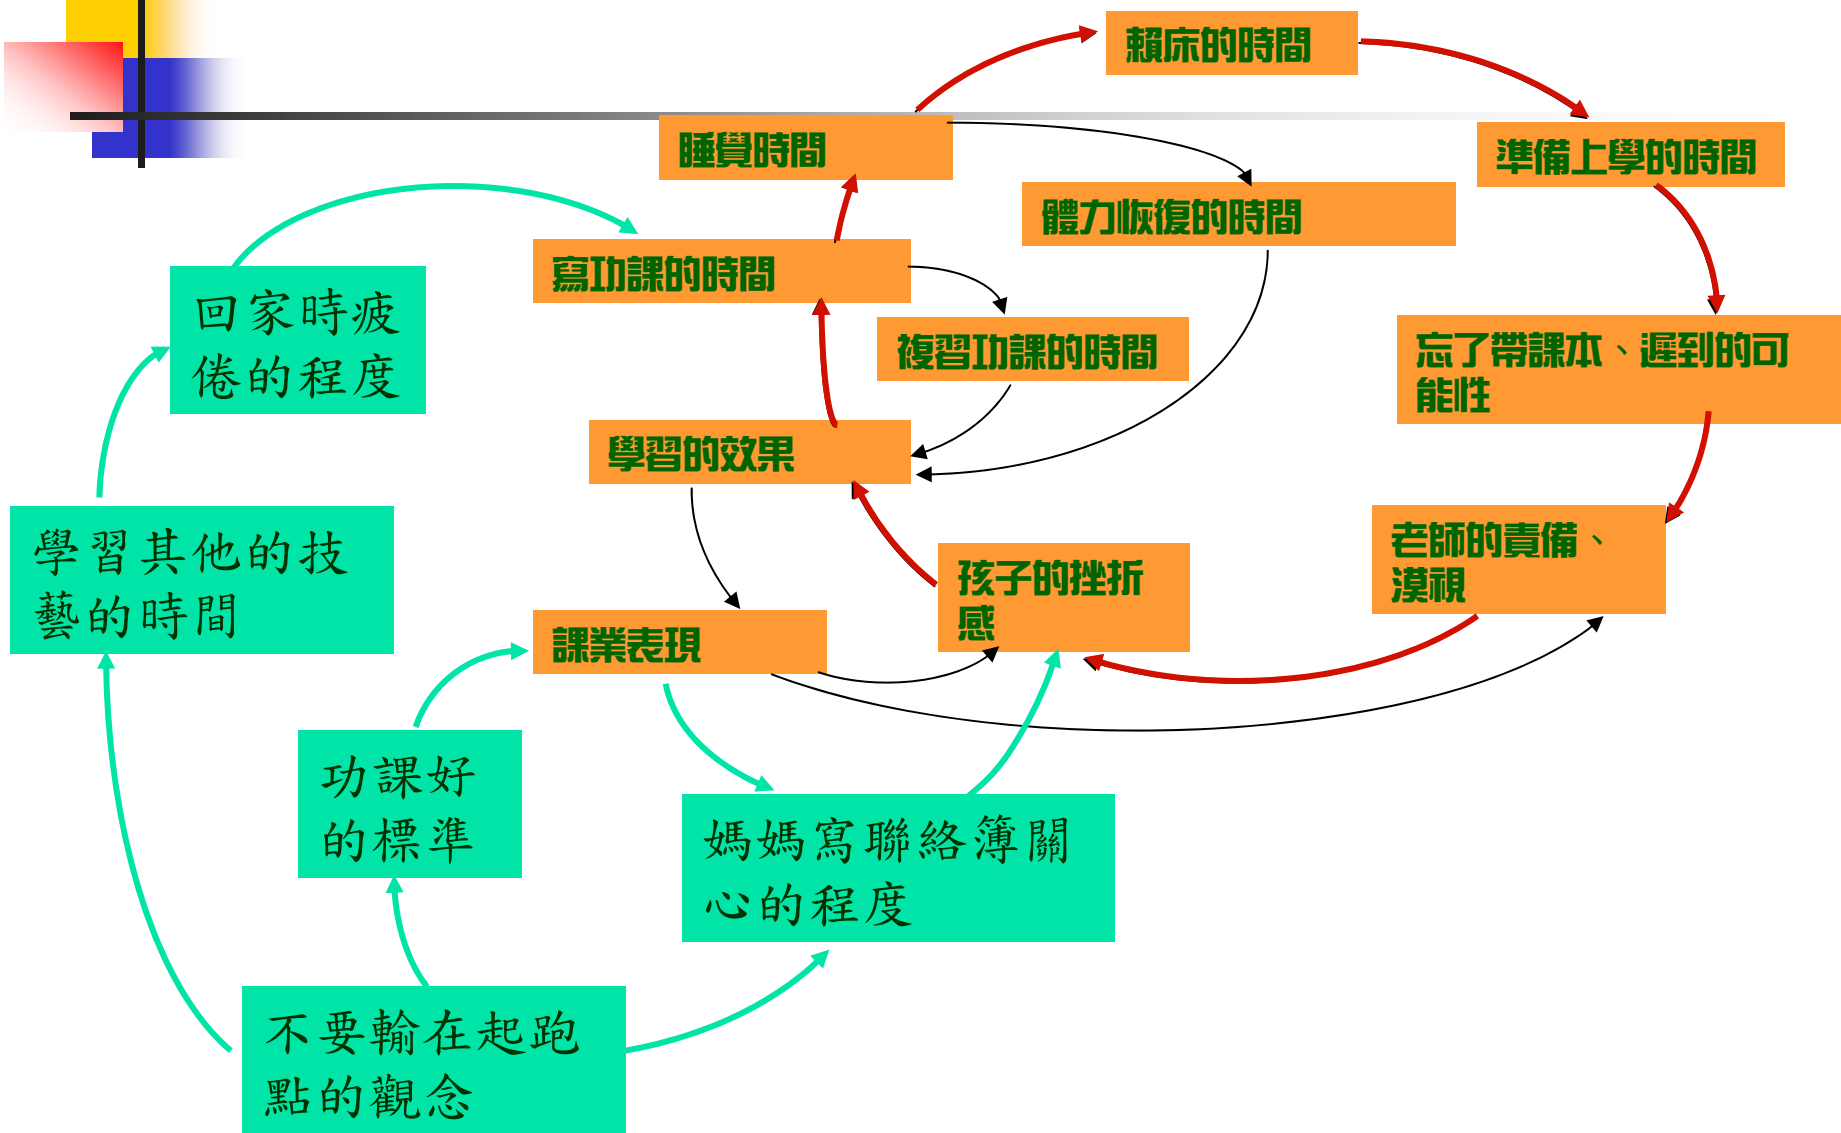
賴床的時間

睡覺時間

準備上學的時間

體力恢復的時間

寫功課的時間

回家時疲倦的程度

複習功課的時間

忘了帶課本、遲到的可能性

學習的效果

學習其他的技藝的時間

老師的責備、漠視

孩子的挫折感

課業表現

功課好的標準

媽媽寫聯絡簿關心的程度

不要輸在起跑點的觀念